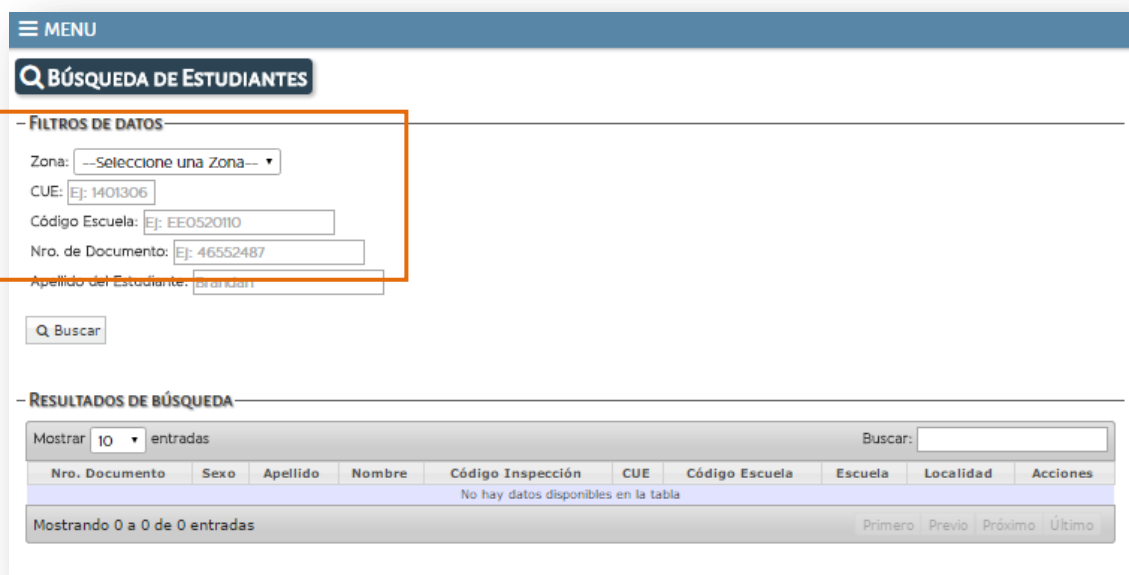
≡ MENU

BÚSQUEDA DE ESTUDIANTES

FILTROS DE DATOS

Zona: --Seleccione una Zona--

CUE: EJ: 1401306

Código Escuela: EJ: EE0520110

Nro. de Documento: EJ: 46552487

Apellido del Estudiante: Brandan

Buscar

RESULTADOS DE BÚSQUEDA

Mostrar 10 entradas

Buscar:

| Nro. Documento | Sexo | Apellido | Nombre | Código Inspección | CUE | Código Escuela | Escuela | Localidad | Acciones |
|---|---|---|---|---|---|---|---|---|---|
| No hay datos disponibles en la tabla | | | | | | | | | |

Mostrando 0 a 0 de 0 entradas

Primero Previo Próximo Último